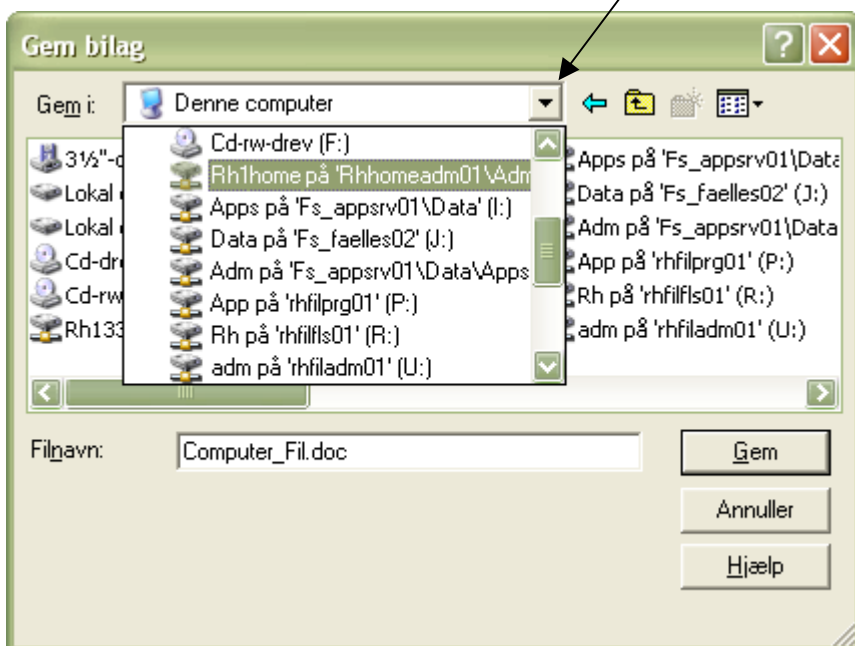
Gem bilag

Gem i: Denne computer

Cd-rw-drev (F:)
Rh1home på 'Rhhomeadm01\Adm
Apps på 'Fs_appsrv01\Data' (I:)
Data på 'Fs_faelles02' (J:)
Adm på 'Fs_appsrv01\Data\Apps
App på 'rhfilprg01' (P:)
Rh på 'rhfilfls01' (R:)
adm på 'rhfiladm01' (U:)

3½"-d
Lokal
Lokal
Cd-dr
Cd-rw
Rh133

Apps på 'Fs_appsrv01\Data
Data på 'Fs_faelles02' (J:)
Adm på 'Fs_appsrv01\Data
App på 'rhfilprg01' (P:)
Rh på 'rhfilfls01' (R:)
adm på 'rhfiladm01' (U:)

Filnavn: Computer_Fil.doc

Gem
Annuller
Hjælp